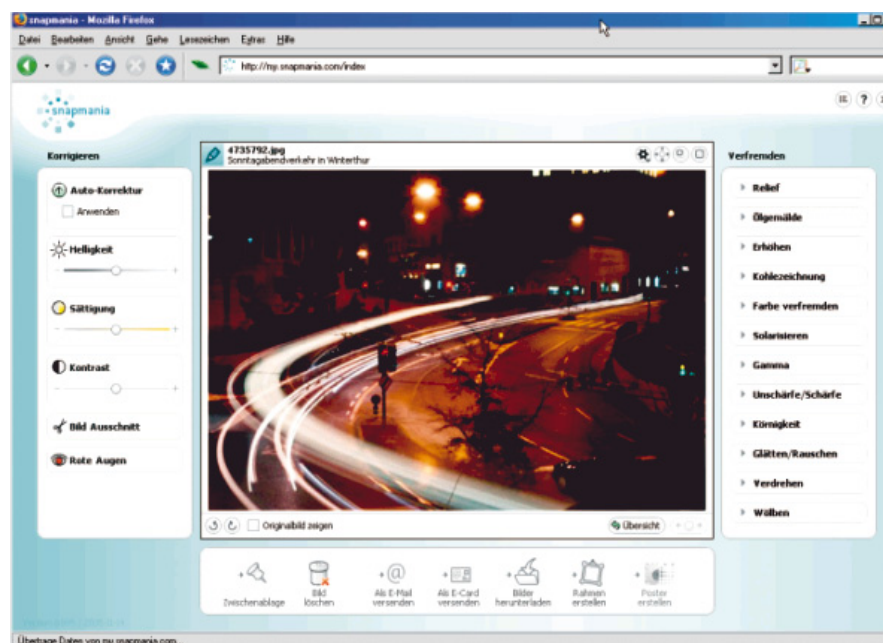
snapmania - Mozilla Firefox

Datei Bearbeiten Ansicht Gehe Lesezeichen Extras Hilfe

http://my.snapmania.com/index

snapmania

Korrigieren

Auto-Korrektur
Anwenden

Helligkeit

Sättigung

Kontrast

Bild Ausschnitt

Rote Augen

4735792.jpg
Sonntagabendverkehr in Winterthur

Originalbild zeigen

Übersicht

Verfremden

Relief

Ölgemälde

Erhöhen

Kohlezeichnung

Farbe verfremden

Solarisieren

Gamma

Unschärfe/Schärfe

Körnigkeit

Glätten/Rauschen

Verdrehen

Wölben

Zwischenablage

Bild löschen

Als E-Mail versenden

Als E-Card versenden

Bilder herunterladen

Rahmen erstellen

Poster erstellen

Übertrage Daten von my.snapmania.com...